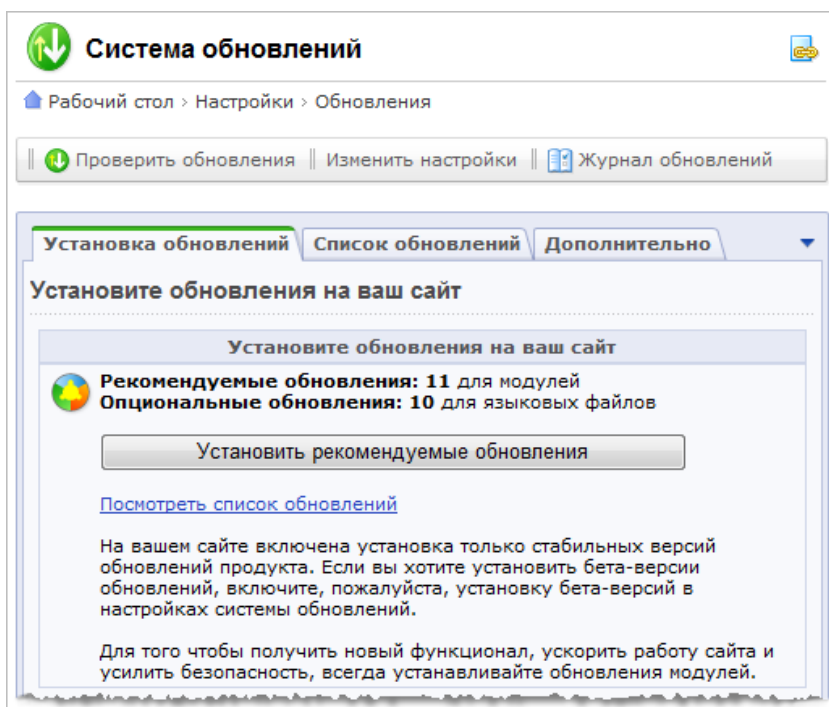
Система обновлений

Рабочий стол › Настройки › Обновления

Проверить обновления | Изменить настройки | Журнал обновлений

Установка обновлений | Список обновлений | Дополнительно

Установите обновления на ваш сайт

Установите обновления на ваш сайт

**Рекомендуемые обновления: 11** для модулей
**Опциональные обновления: 10** для языковых файлов

Установить рекомендуемые обновления

Посмотреть список обновлений

На вашем сайте включена установка только стабильных версий обновлений продукта. Если вы хотите установить бета-версии обновлений, включите, пожалуйста, установку бета-версий в настройках системы обновлений.

Для того чтобы получить новый функционал, ускорить работу сайта и усилить безопасность, всегда устанавливайте обновления модулей.